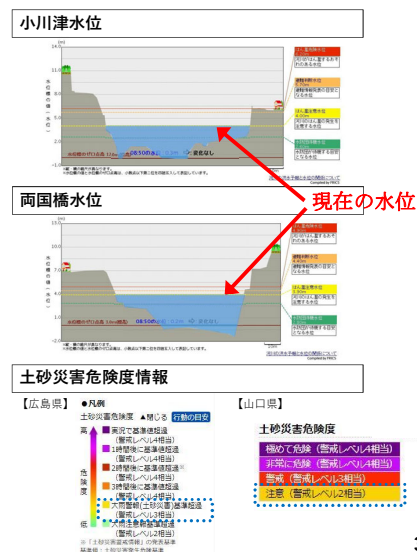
小川津水位

14.0

12.0

11.00

10.0

水位標高（水位）

8.0

6.0

4.0

2.0

0.0

-2.0

08:50時点

変化なし

はん濫危険水位

（府）の大雨警報の水位

避難判断水位

はん濫注意水位

水防団待機水位

現在の水位

両国橋水位

水位標高（水位）

7.00

08:50時点

土砂災害危険度情報

【広島県】

●凡例

土砂災害危険度　▲閉じる　行動の目安

高

危険度

低

実況で基準値超過（警戒レベル4相当）

1時間後に基準値超過（警戒レベル4相当）

2時間後に基準値超過（警戒レベル4相当）

3時間後に基準値超過（警戒レベル4相当）

大雨警報（土砂災害）基準超過（警戒レベル3相当）

大雨注意報基準超過（警戒レベル2相当）

【山口県】

土砂災害危険度

極めて危険（警戒レベル4相当）

非常に危険（警戒レベル4相当）

警戒（警戒レベル3相当）

注意（警戒レベル2相当）

3